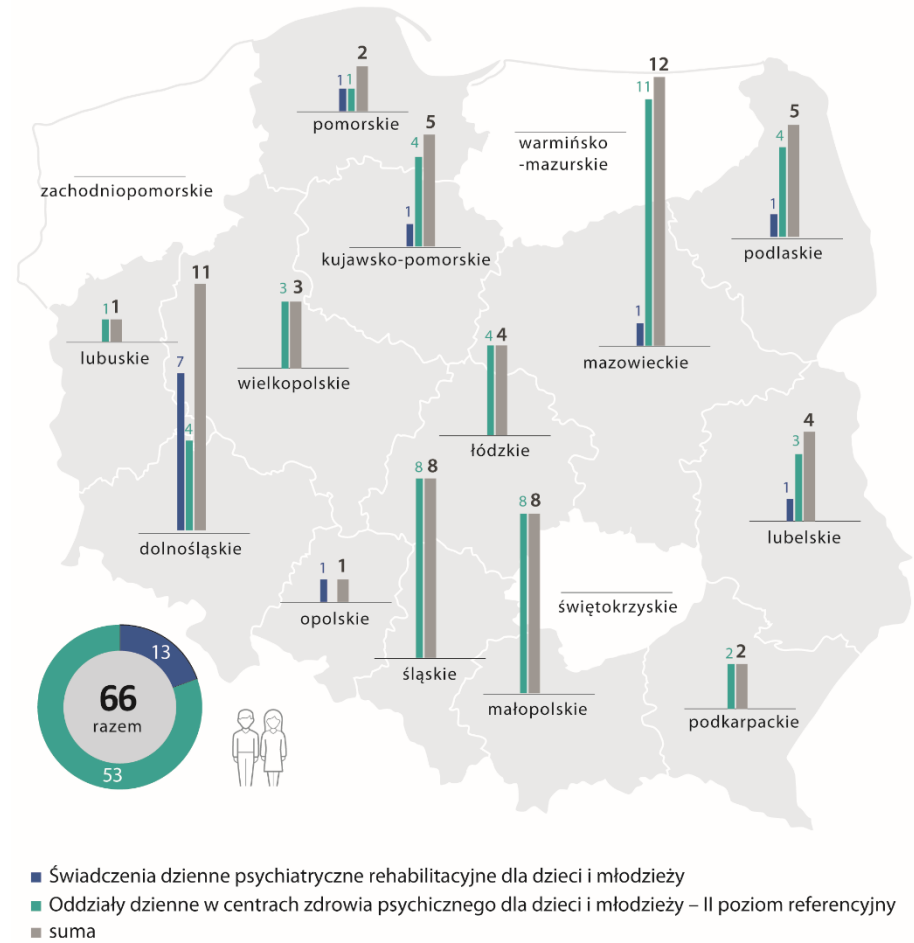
1 1 2
pomorskie

warmińsko-mazurskie

11 12

4 5

zachodniopomorskie

1 4 5

1

kujawsko-pomorskie

podlaskie

1 1
lubuskie

11

3 3

wielkopolskie

4 4

1

mazowieckie

7

4

łódzkie

4
1 3

dolnośląskie

8 8

8 8

lubelskie

1 1

opolskie

świętokrzyskie

13

66
razem

53

śląskie

małopolskie

2 2

podkarpackie

Świadczenia dzienne psychiatryczne rehabilitacyjne dla dzieci i młodzieży
Oddziały dzienne w centrach zdrowia psychicznego dla dzieci i młodzieży – II poziom referencyjny
suma